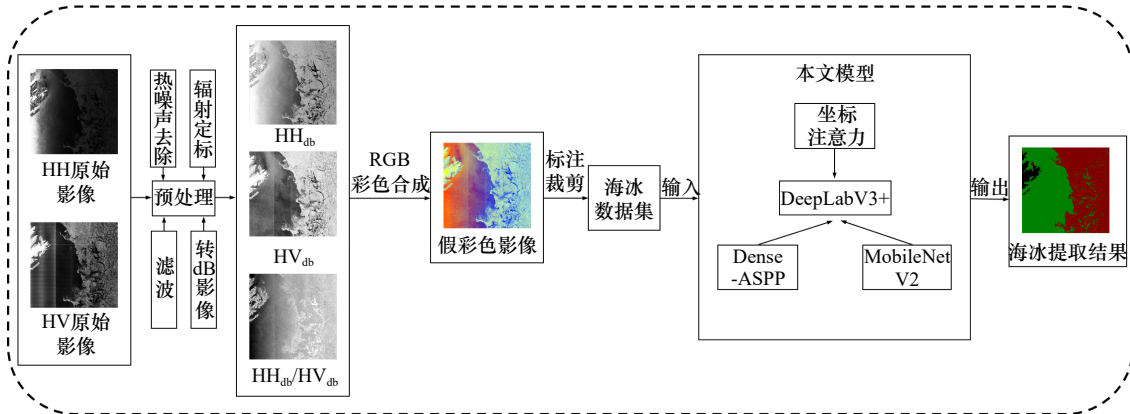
HH原始影像

HV原始影像

热噪声去除

辐射定标

预处理

滤波

转dB影像

HH$_{db}$

HV$_{db}$

HH$_{db}$/HV$_{db}$

RGB彩色合成

假彩色影像

标注裁剪

海冰数据集

输入

本文模型

坐标注意力

DeepLabV3+

Dense-ASPP

MobileNet V2

输出

海冰提取结果